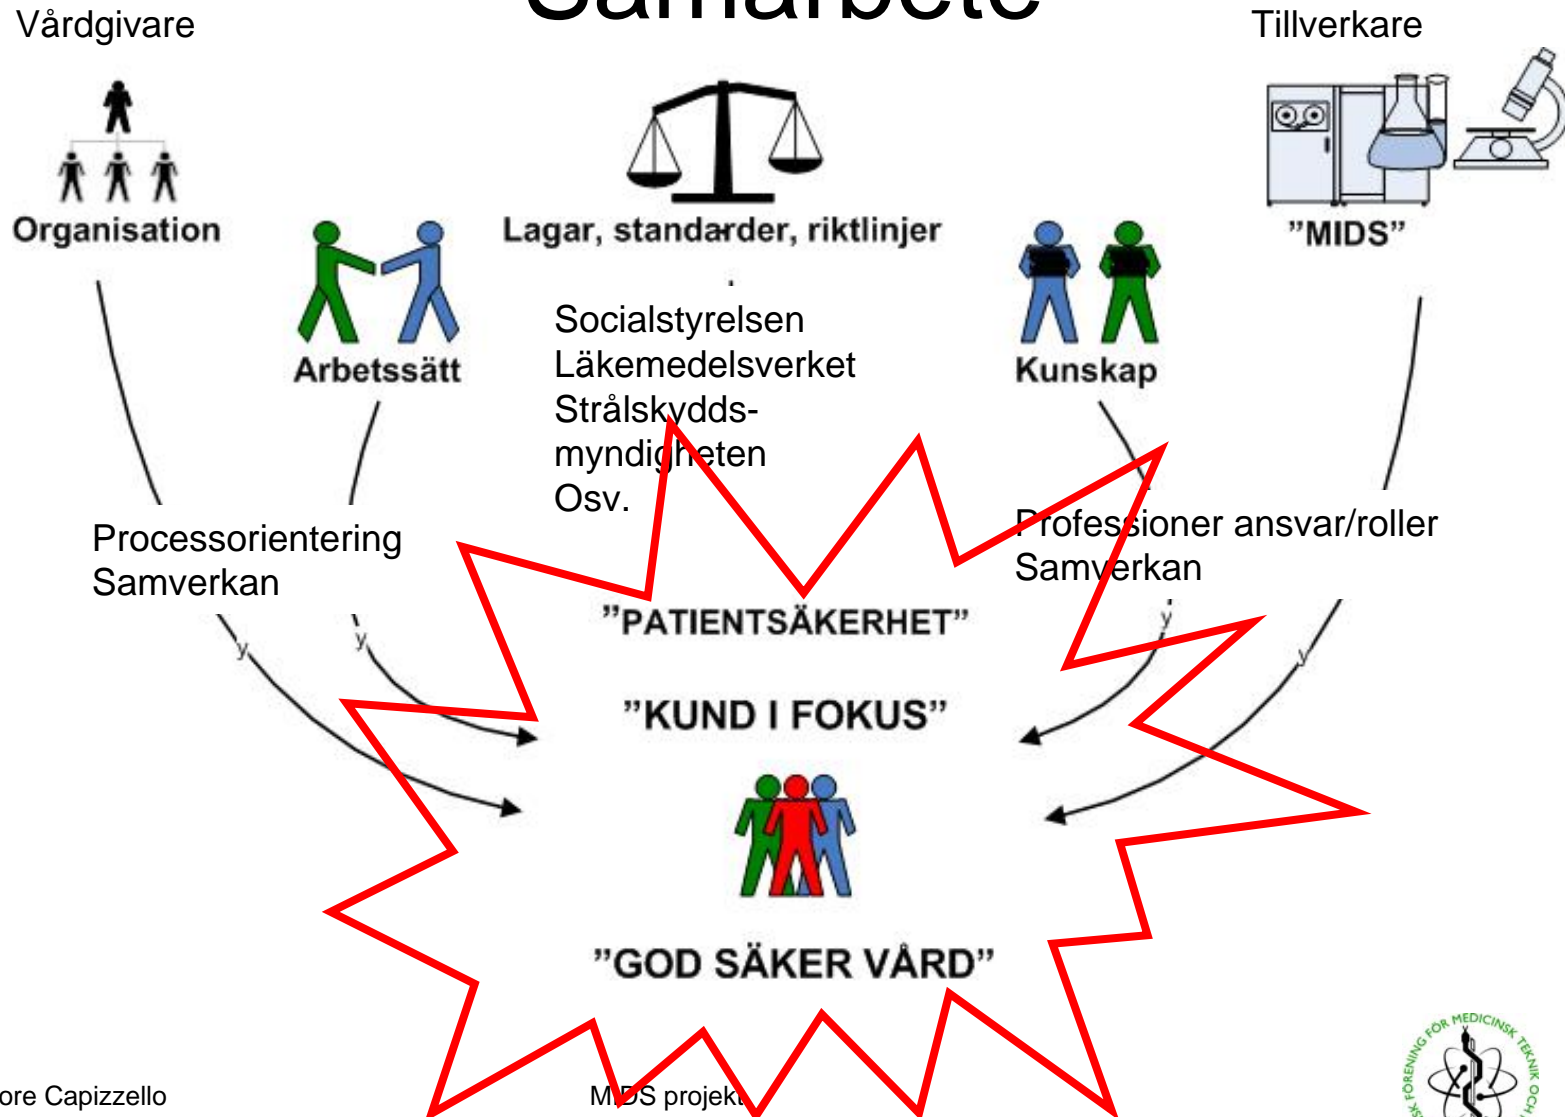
Vårdgivare

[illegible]

Tillverkare

Organisation

Arbetssätt

Lagar, standarder, riktlinjer

Kunskap

"MIDS"

Socialstyrelsen
Läkemedelsverket
Strålskydds-myndigheten
Osv.

Processorientering
Samverkan

Professioner ansvar/roller
Samverkan

y

y

y

y

"PATIENTSÄKERHET"

"KUND I FOKUS"

"GOD SÄKER VÅRD"

ore Capizzello

MIDS projekt

FÖRENING FÖR MEDICINSK TEKNIK OCH